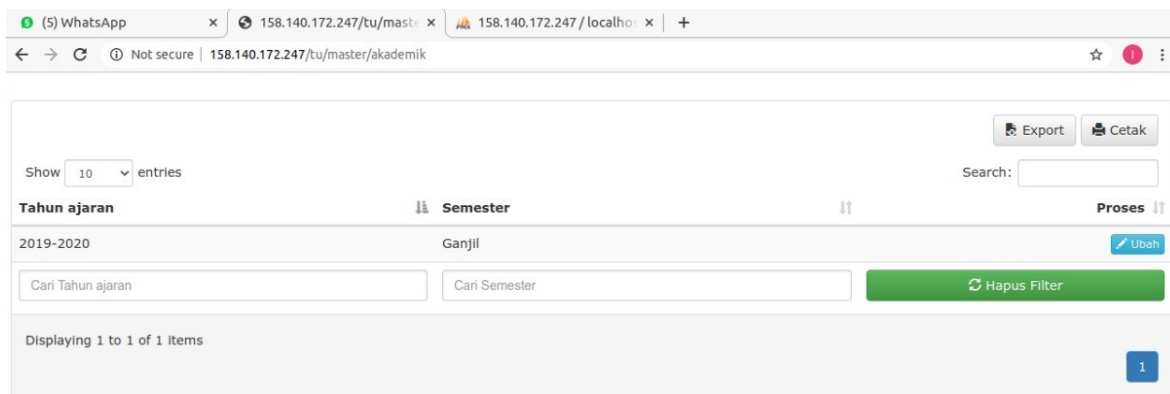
(5) WhatsApp ×
158.140.172.247/tu/maste ×
158.140.172.247 / localhos ×
+

Not secure | 158.140.172.247/tu/master/akademik

Export
Cetak

Show 10 entries
Search:

| Tahun ajaran | Semester | Proses |
|---|---|---|
| 2019-2020 | Ganjil | Ubah |
| Cari Tahun ajaran | Cari Semester | Hapus Filter |

Displaying 1 to 1 of 1 items

1